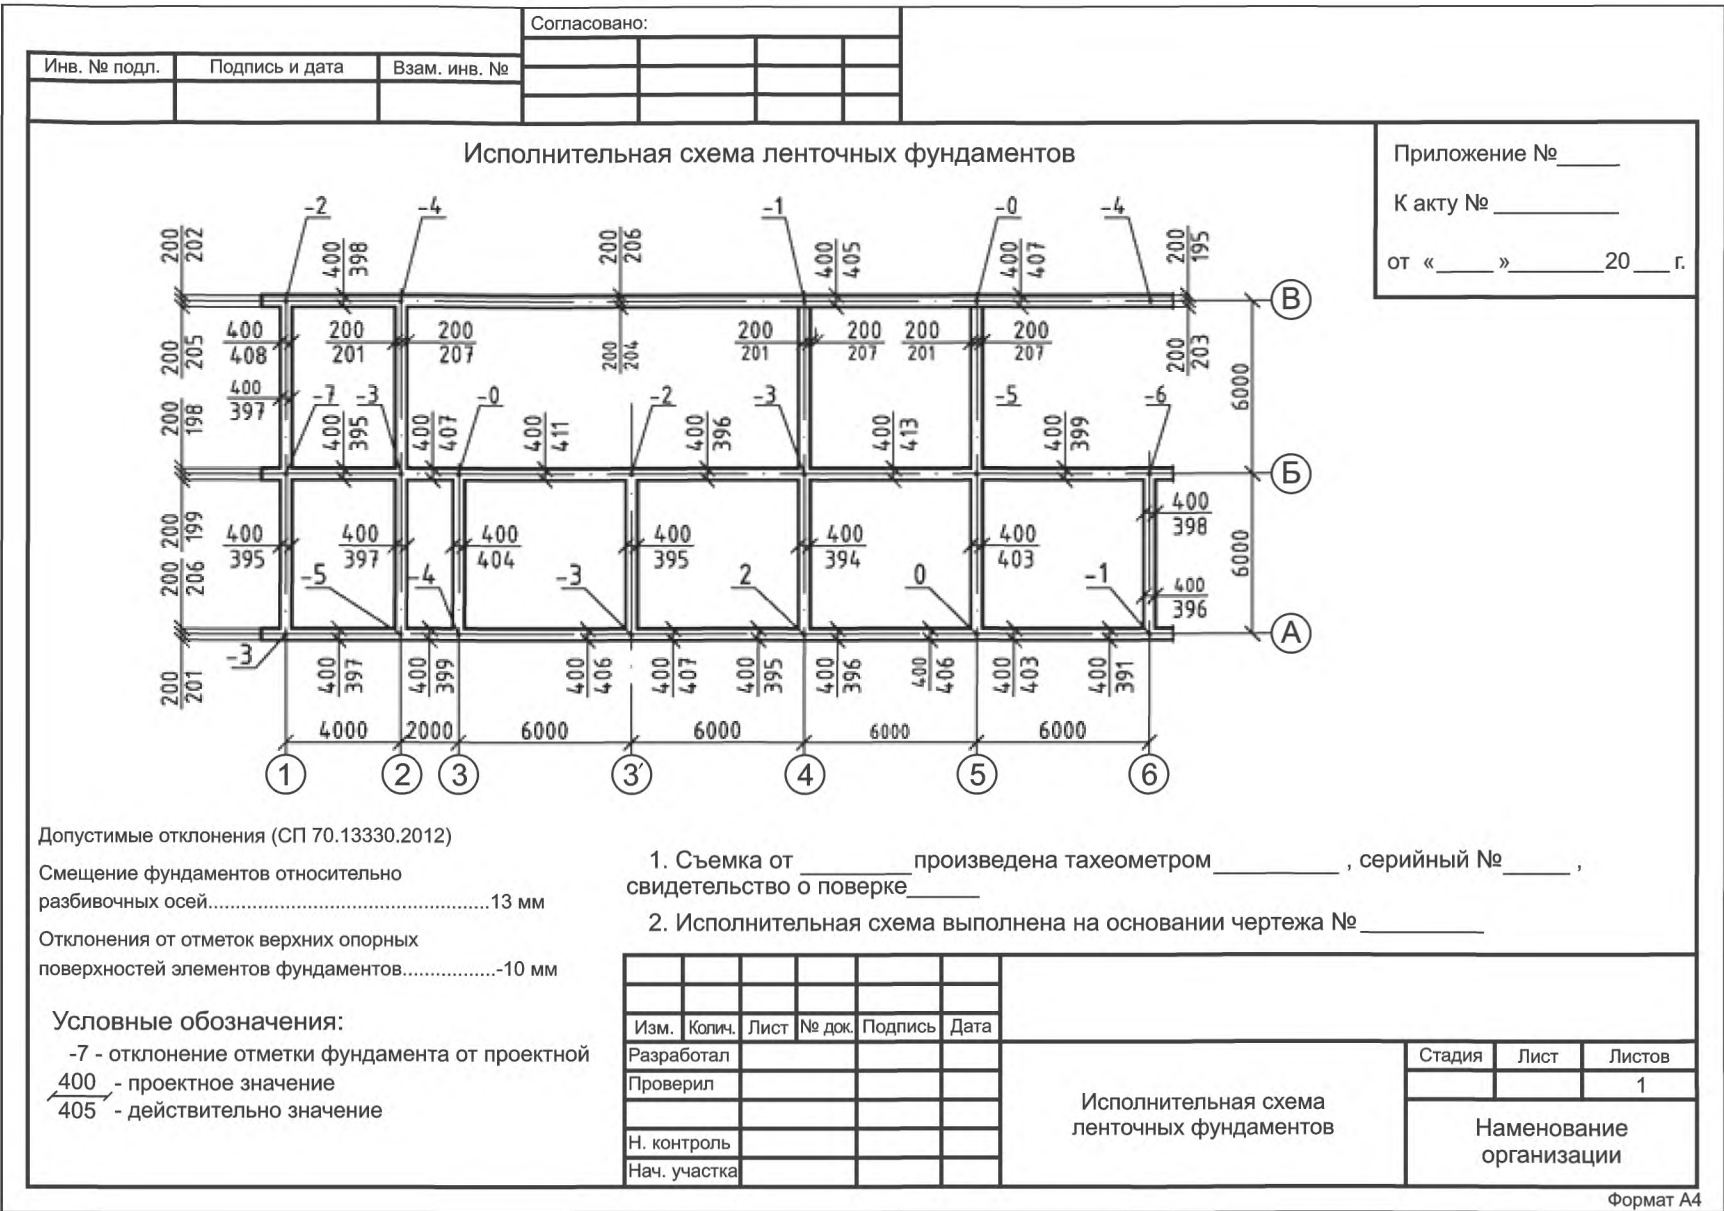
Согласовано:

| Инв. № подл. | Подпись и дата | Взам. инв. № |
|---|---|---|
| | | |

Исполнительная схема ленточных фундаментов

Приложение №_____

К акту №_________

от «____»_______20___г.

-2 -4 -1 -0 -4

$\frac{200}{202}$ $\frac{400}{398}$ $\frac{200}{206}$ $\frac{400}{405}$ $\frac{400}{407}$ $\frac{200}{195}$

$\frac{200}{205}$ $\frac{400}{408}$ $\frac{200}{201}$ $\frac{200}{207}$ $\frac{200}{204}$ $\frac{200}{201}$ $\frac{200}{207}$ $\frac{200}{201}$ $\frac{200}{207}$ $\frac{200}{203}$

$\frac{200}{198}$ $\frac{400}{397}$ -7 -3 -0 -2 -3 -5 -6

$\frac{400}{395}$ $\frac{400}{407}$ $\frac{400}{411}$ $\frac{400}{396}$ $\frac{400}{413}$ $\frac{400}{399}$

6000

$\frac{200}{199}$ $\frac{400}{395}$ $\frac{400}{397}$ $\frac{400}{404}$ $\frac{400}{395}$ $\frac{400}{394}$ $\frac{400}{403}$ $\frac{400}{398}$

6000

$\frac{200}{206}$ -5 -4 -3 2 0 -1 $\frac{400}{396}$

-3

$\frac{200}{201}$ $\frac{400}{397}$ $\frac{400}{399}$ $\frac{400}{406}$ $\frac{400}{407}$ $\frac{400}{395}$ $\frac{400}{396}$ $\frac{400}{406}$ $\frac{400}{403}$ $\frac{400}{391}$

4000 2000 6000 6000 6000 6000

1 2 3 3′ 4 5 6

В Б А

Допустимые отклонения (СП 70.13330.2012)

Смещение фундаментов относительно разбивочных осей..................................................13 мм

Отклонения от отметок верхних опорных поверхностей элементов фундаментов.................-10 мм

Условные обозначения:

-7 - отклонение отметки фундамента от проектной

$\frac{400}{405}$ - проектное значение
- действительно значение

1. Съемка от ________произведена тахеометром_________ , серийный №_____ , свидетельство о поверке_____

2. Исполнительная схема выполнена на основании чертежа №_________

| Изм. | Колич. | Лист | № док. | Подпись | Дата |
|---|---|---|---|---|---|
| Разработал | | | | | |
| Проверил | | | | | |
| Н. контроль | | | | | |
| Нач. участка | | | | | |

Исполнительная схема ленточных фундаментов

| Стадия | Лист | Листов |
|---|---|---|
| | | 1 |

Наменование организации

Формат А4